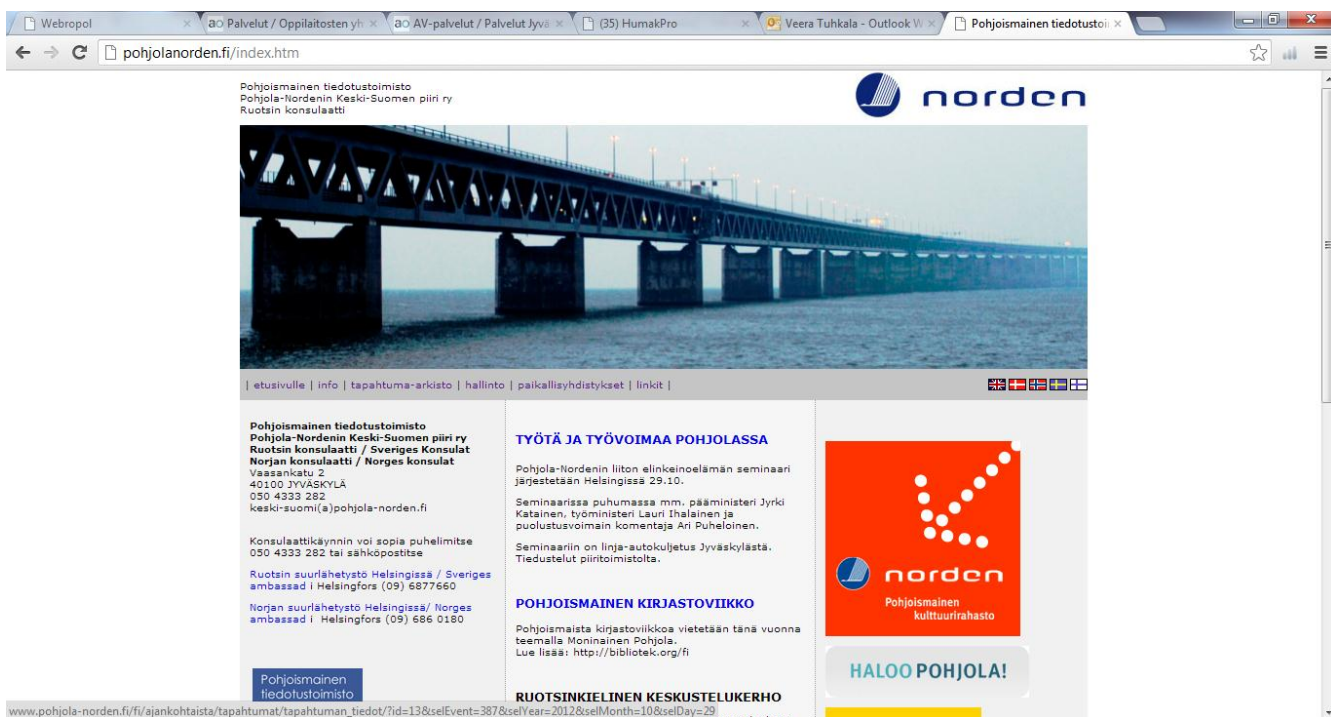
Webropol
Palvelut / Oppilaitosten yh
AV-palvelut / Palvelut Jyvä
(35) HumakPro
Veera Tuhkala - Outlook W
Pohjoismainen tiedotustoi

pohjolanorden.fi/index.htm

Pohjoismainen tiedotustoimisto
Pohjola-Nordenin Keski-Suomen piiri ry
Ruotsin konsulaatti

norden

| etusivulle | info | tapahtuma-arkisto | hallinto | paikallisyhdistykset | linkit |

Pohjoismainen tiedotustoimisto
Pohjola-Nordenin Keski-Suomen piiri ry
Ruotsin konsulaatti / Sveriges Konsulat
Norjan konsulaatti / Norges konsulat
Vaasankatu 2
40100 JYVÄSKYLÄ
050 4333 282
keski-suomi(a)pohjola-norden.fi

Konsulaattikäynnin voi sopia puhelimitse 050 4333 282 tai sähköpostitse

Ruotsin suurlähetystö Helsingissä / Sveriges ambassad i Helsingfors (09) 6877660

Norjan suurlähetystö Helsingissä/ Norges ambassad i Helsingfors (09) 686 0180

Pohjoismainen tiedotustoimisto

TYÖTÄ JA TYÖVOIMAA POHJOLASSA

Pohjola-Nordenin liiton elinkeinoelämän seminaari järjestetään Helsingissä 29.10.

Seminaarissa puhumassa mm. pääministeri Jyrki Katainen, työministeri Lauri Ihalainen ja puolustusvoimain komentaja Ari Puheloinen.

Seminaariin on linja-autokuljetus Jyväskylästä. Tiedustelut piiritoimistolta.

POHJOISMAINEN KIRJASTOVIIKKO

Pohjoismaista kirjastoviikkoa vietetään tänä vuonna teemalla Moninainen Pohjola.
Lue lisää: http://bibliotek.org/fi

RUOTSINKIELINEN KESKUSTELUKERHO

norden
Pohjoismainen kulttuurirahasto

HALOO POHJOLA!

www.pohjola-norden.fi/fi/ajankohtaista/tapahtumat/tapahtuman_tiedot/?id=13&selEvent=387&selYear=2012&selMonth=10&selDay=29